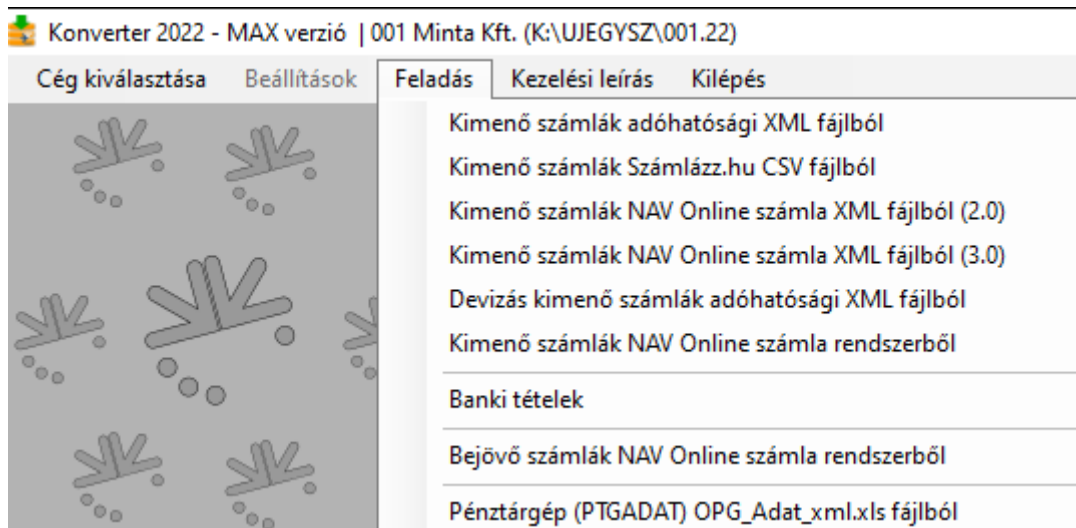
Konverter 2022 - MAX verzió | 001 Minta Kft. (K:\UJEGYSZ\001.22)

Cég kiválasztása Beállítások Feladás Kezelési leírás Kilépés

Kimenő számlák adóhatósági XML fájlból
Kimenő számlák Számlázz.hu CSV fájlból
Kimenő számlák NAV Online számla XML fájlból (2.0)
Kimenő számlák NAV Online számla XML fájlból (3.0)
Devizás kimenő számlák adóhatósági XML fájlból
Kimenő számlák NAV Online számla rendszerből

Banki tételek

Bejövő számlák NAV Online számla rendszerből

Pénztárgép (PTGADAT) OPG_Adat_xml.xls fájlból